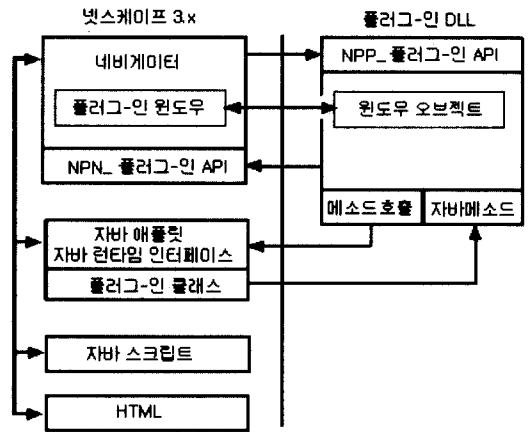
넷스케이프 3.x

플러그-인 DLL

네비게이터

NPP_ 플러그-인 API

플러그-인 윈도우

윈도우 오브젝트

NPN_ 플러그-인 API

메소드 호출

자바메소드

자바 애플릿
자바 런타임 인터페이스

플러그-인 클래스

자바 스크립트

HTML